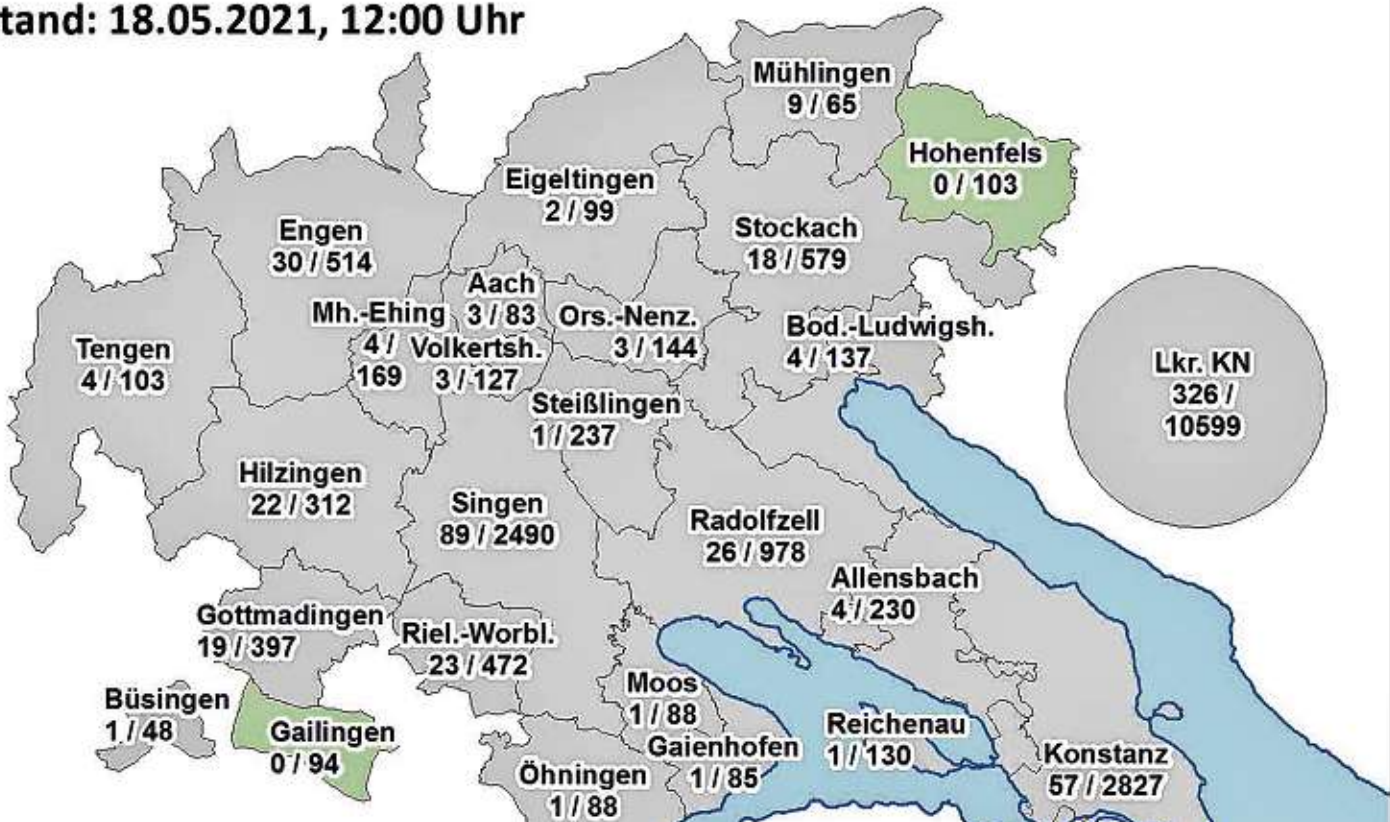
tand: 18.05.2021, 12:00 Uhr

Mühlingen
9 / 65

Hohenfels
0 / 103

Eigeltingen
2 / 99

Stockach
18 / 579

Engen
30 / 514

Aach
3 / 83

Mh.-Ehing
4 /
169

Ors.-Nenz.
3 / 144

Bod.-Ludwigsh.
4 / 137

Tengen
4 / 103

Volkertsh.
3 / 127

Lkr. KN
326 /
10599

Steißlingen
1 / 237

Hilzingen
22 / 312

Singen
89 / 2490

Radolfzell
26 / 978

Allensbach
4 / 230

Gottmadingen
19 / 397

Riel.-Worbl.
23 / 472

Moos
1 / 88

Büsingen
1 / 48

Gailingen
0 / 94

Reichenau
1 / 130

Gaienhofen
1 / 85

Konstanz
57 / 2827

Öhningen
1 / 88